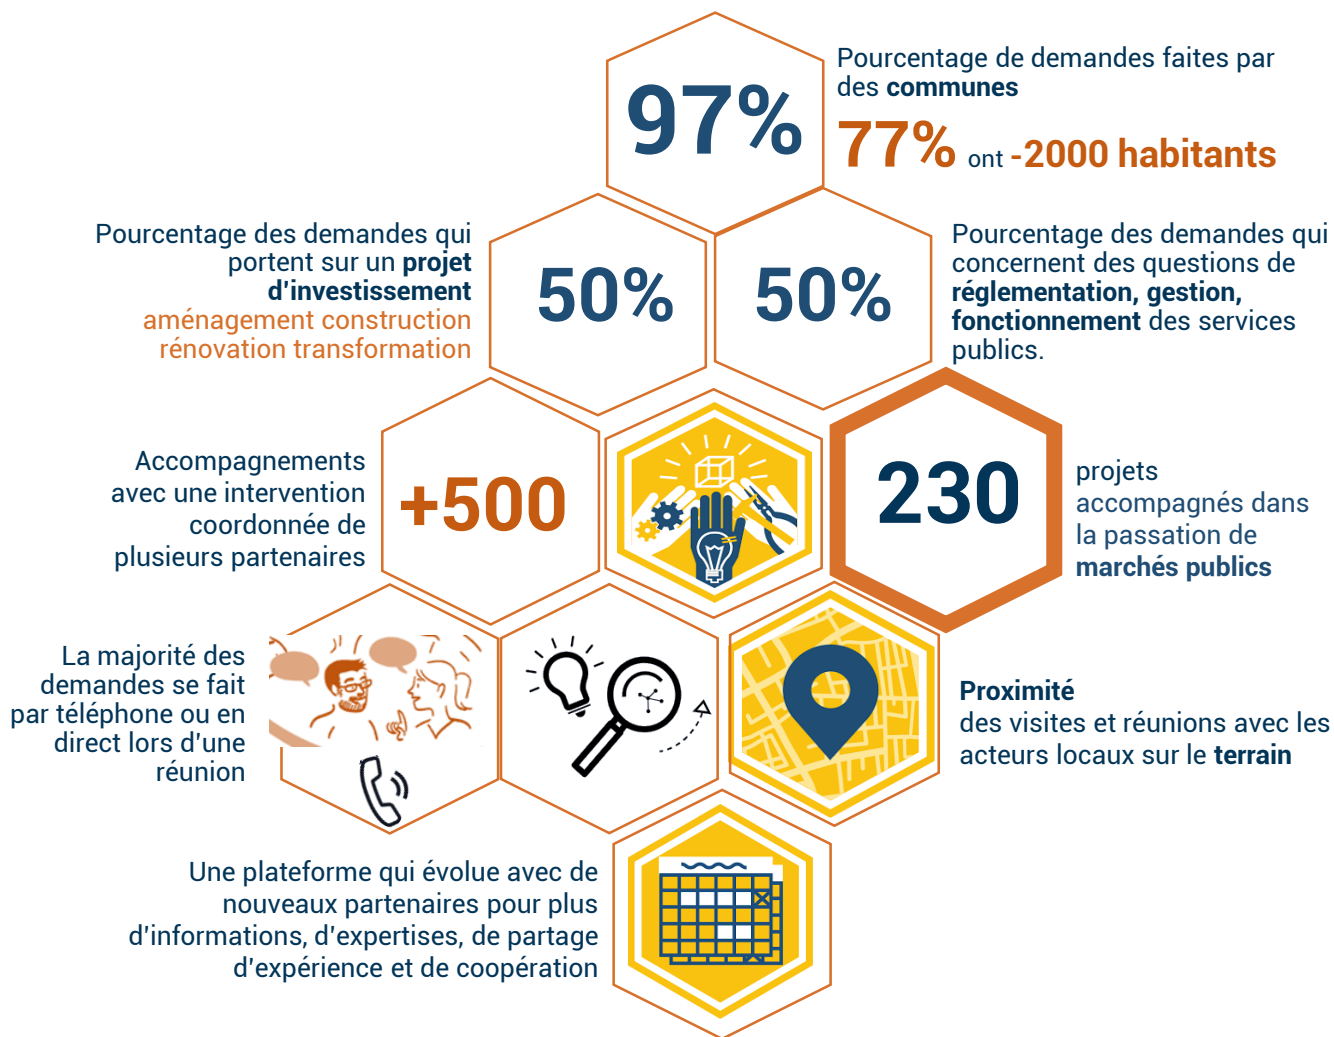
97%

Pourcentage de demandes faites par des **communes**

77% ont -2000 habitants

Pourcentage des demandes qui portent sur un **projet d'investissement** aménagement construction rénovation transformation

50%

50%

Pourcentage des demandes qui concernent des questions de **réglementation, gestion, fonctionnement** des services publics.

Accompagnements avec une intervention coordonnée de plusieurs partenaires

+500

230

projets accompagnés dans la passation de **marchés publics**

La majorité des demandes se fait par téléphone ou en direct lors d'une réunion

**Proximité**
des visites et réunions avec les acteurs locaux sur le **terrain**

Une plateforme qui évolue avec de nouveaux partenaires pour plus d'informations, d'expertises, de partage d'expérience et de coopération